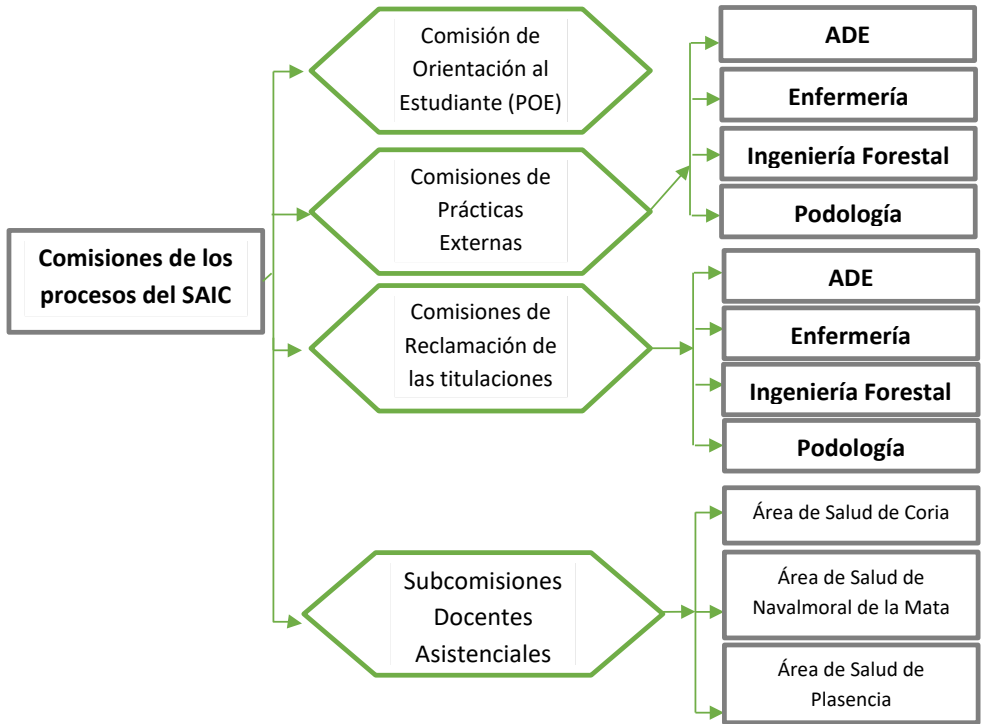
Comisiones de los procesos del SAIC

Comisión de Orientación al Estudiante (POE)

Comisiones de Prácticas Externas

ADE
Enfermería
Ingeniería Forestal
Podología

Comisiones de Reclamación de las titulaciones

ADE
Enfermería
Ingeniería Forestal
Podología

Subcomisiones Docentes Asistenciales

Área de Salud de Coria
Área de Salud de Navalmoral de la Mata
Área de Salud de Plasencia